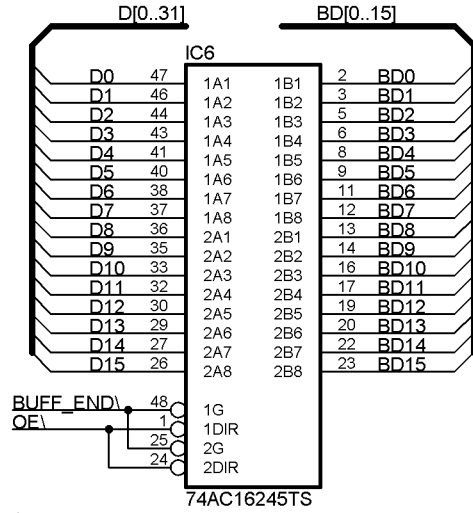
D[0..31]
BD[0..15]
IC6

| Signal | Pin | Pin name | Pin name | Pin | Signal |
|---|---|---|---|---|---|
| D0 | 47 | 1A1 | 1B1 | 2 | BD0 |
| D1 | 46 | 1A2 | 1B2 | 3 | BD1 |
| D2 | 44 | 1A3 | 1B3 | 5 | BD2 |
| D3 | 43 | 1A4 | 1B4 | 6 | BD3 |
| D4 | 41 | 1A5 | 1B5 | 8 | BD4 |
| D5 | 40 | 1A6 | 1B6 | 9 | BD5 |
| D6 | 38 | 1A7 | 1B7 | 11 | BD6 |
| D7 | 37 | 1A8 | 1B8 | 12 | BD7 |
| D8 | 36 | 2A1 | 2B1 | 13 | BD8 |
| D9 | 35 | 2A2 | 2B2 | 14 | BD9 |
| D10 | 33 | 2A3 | 2B3 | 16 | BD10 |
| D11 | 32 | 2A4 | 2B4 | 17 | BD11 |
| D12 | 30 | 2A5 | 2B5 | 19 | BD12 |
| D13 | 29 | 2A6 | 2B6 | 20 | BD13 |
| D14 | 27 | 2A7 | 2B7 | 22 | BD14 |
| D15 | 26 | 2A8 | 2B8 | 23 | BD15 |

BUFF_END\ 48 1G
OE\ 1 1DIR
25 2G
24 2DIR
74AC16245TS